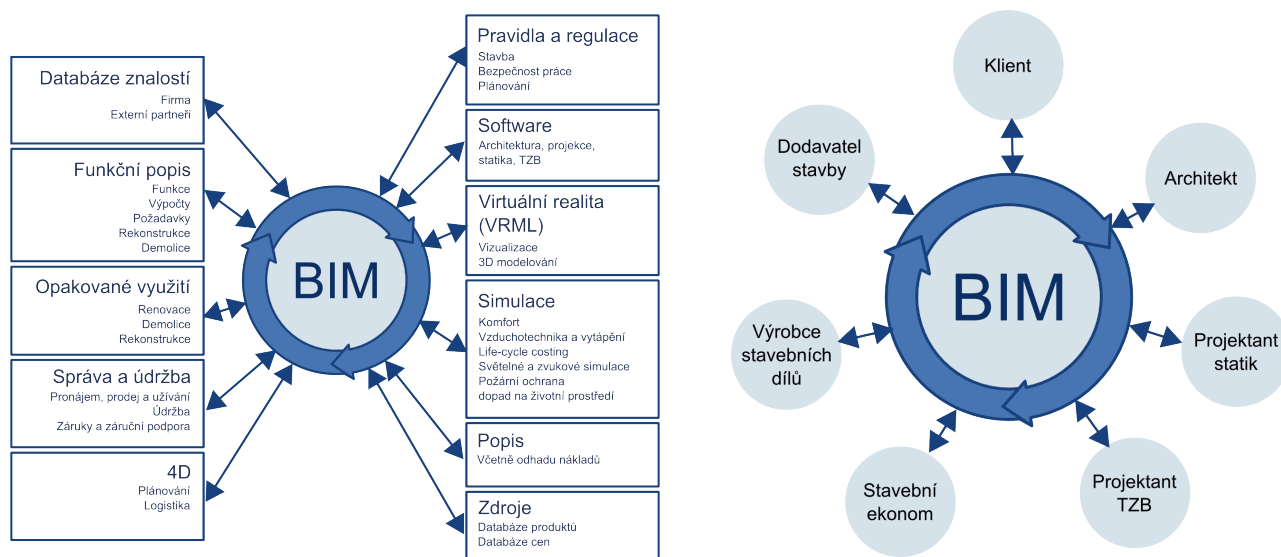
Databáze znalostí
Firma
Externí partneři

Funkční popis
Funkce
Výpočty
Požadavky
Rekonstrukce
Demolice

Opakované využití
Renovace
Demolice
Rekonstrukce

Správa a údržba
Pronájem, prodej a užívání
Údržba
Záruky a záruční podpora

4D
Plánování
Logistika

BIM

Pravidla a regulace
Stavba
Bezpečnost práce
Plánování

Software
Architektura, projekce, statika, TZB

Virtuální realita (VRML)
Vizualizace
3D modelování

Simulace
Komfort
Vzduchotechnika a vytápění
Life-cycle costing
Světelné a zvukové simulace
Požární ochrana
dopad na životní prostředí

Popis
Včetně odhadu nákladů

Zdroje
Databáze produktů
Databáze cen

Klient
Dodavatel stavby
Architekt
BIM
Výrobce stavebních dílů
Projektant statik
Stavební ekonom
Projektant TZB